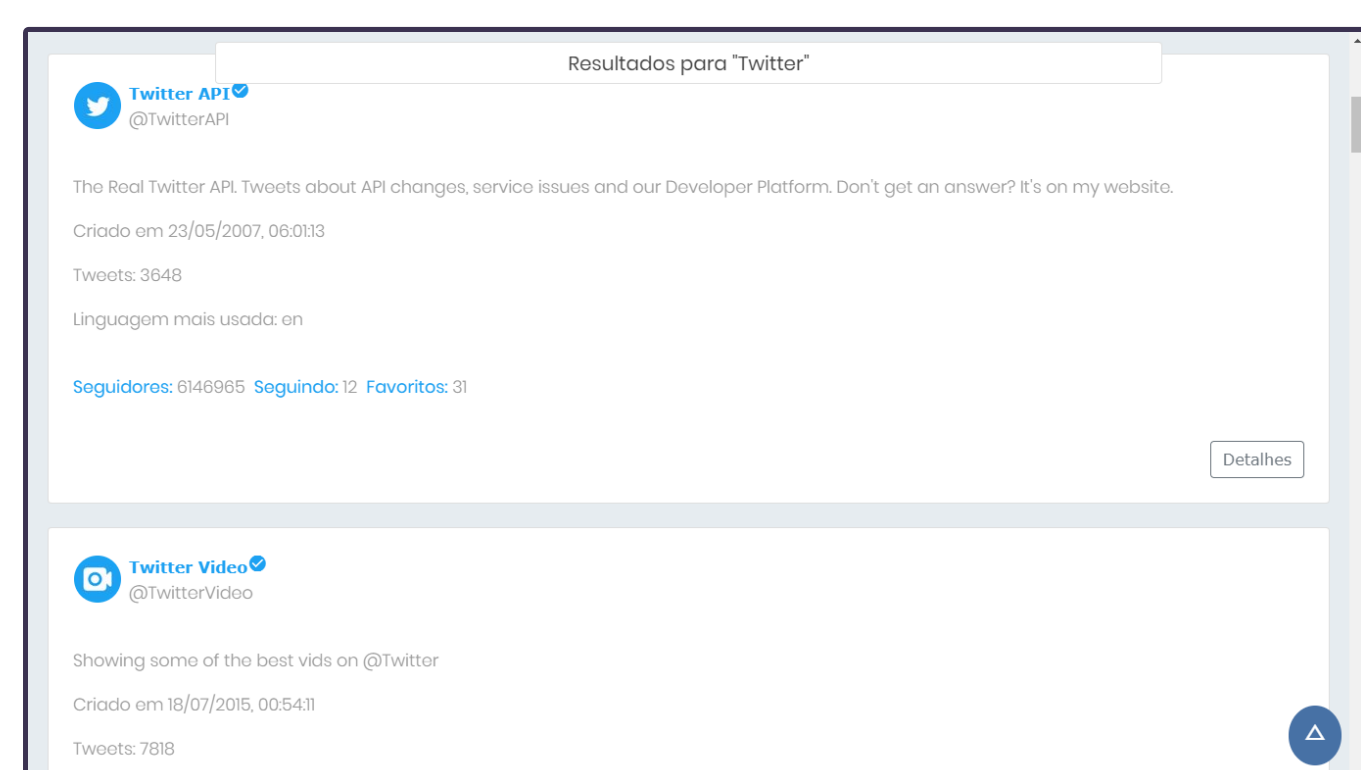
Resultados para "Twitter"

Twitter API
@TwitterAPI

The Real Twitter API. Tweets about API changes, service issues and our Developer Platform. Don't get an answer? It's on my website.

Criado em 23/05/2007, 06:01:13

Tweets: 3648

Linguagem mais usada: en

Seguidores: 6146965 Seguindo: 12 Favoritos: 31

Detalhes

Twitter Video
@TwitterVideo

Showing some of the best vids on @Twitter

Criado em 18/07/2015, 00:54:11

Tweets: 7818